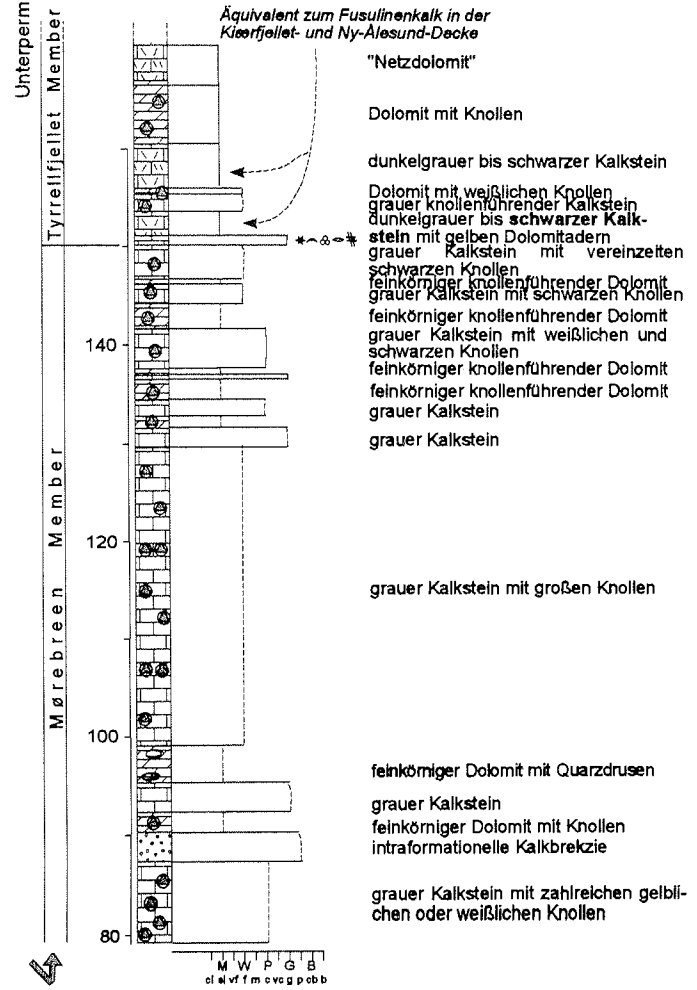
Unterperm

Äquivalent zum Fusulinenkalk in der Kiærfjellet- und Ny-Ålesund-Decke

Tyrrellfjellet Member

Mørebreen Member

"Netzdolomit"

Dolomit mit Knollen

dunkelgrauer bis schwarzer Kalkstein

Dolomit mit weißlichen Knollen

grauer knollenführender Kalkstein

dunkelgrauer bis **schwarzer Kalkstein** mit gelben Dolomitadern

grauer Kalkstein mit vereinzeiten schwarzen Knollen

feinkörniger knollenführender Dolomit

grauer Kalkstein mit schwarzen Knollen

feinkörniger knollenführender Dolomit

grauer Kalkstein mit weißlichen und schwarzen Knollen

feinkörniger knollenführender Dolomit

feinkörniger knollenführender Dolomit

grauer Kalkstein

grauer Kalkstein

grauer Kalkstein mit großen Knollen

feinkörniger Dolomit mit Quarzdrusen

grauer Kalkstein

feinkörniger Dolomit mit Knollen

intraformationelle Kalkbrekzie

grauer Kalkstein mit zahlreichen gelblichen oder weißlichen Knollen

140
120
100
80

M W P G B
cl si vf f m c vc g p cb b